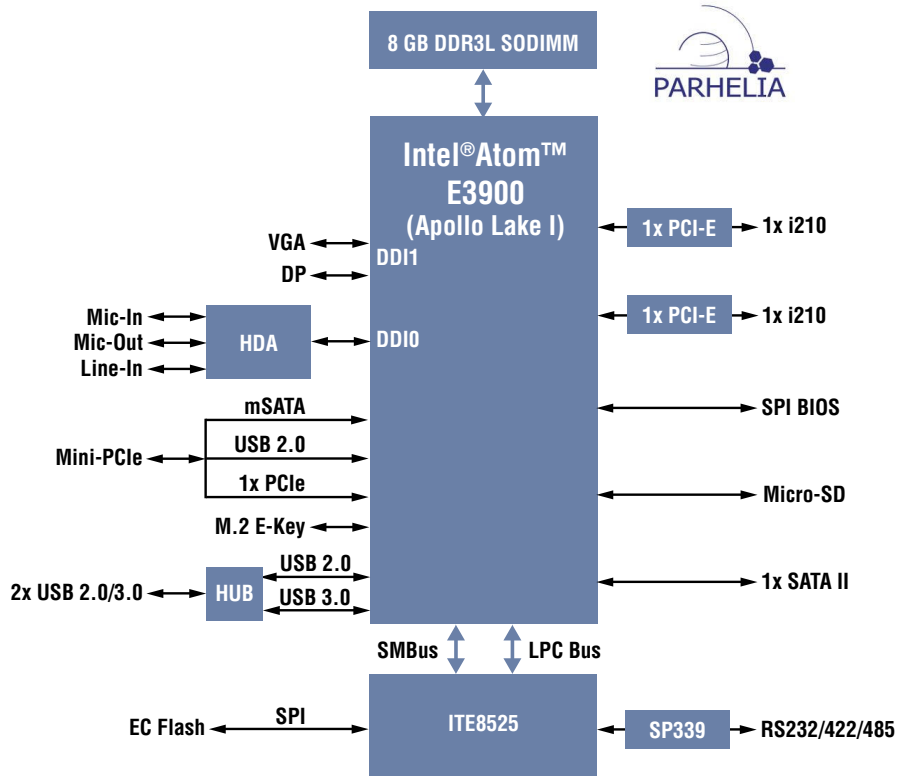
8 GB DDR3L SODIMM

PARHELIA

Intel®Atom™
E3900
(Apollo Lake I)

VGA
DP
DDI1

Mic-In
Mic-Out
Line-In
HDA
DDI0

mSATA
USB 2.0
Mini-PCIe
1x PCIe

M.2 E-Key

USB 2.0
2x USB 2.0/3.0
HUB
USB 3.0

1x PCI-E
1x i210
1x PCI-E
1x i210

SPI BIOS

Micro-SD

1x SATA II

SMBus
LPC Bus

EC Flash
SPI
ITE8525
SP339
RS232/422/485